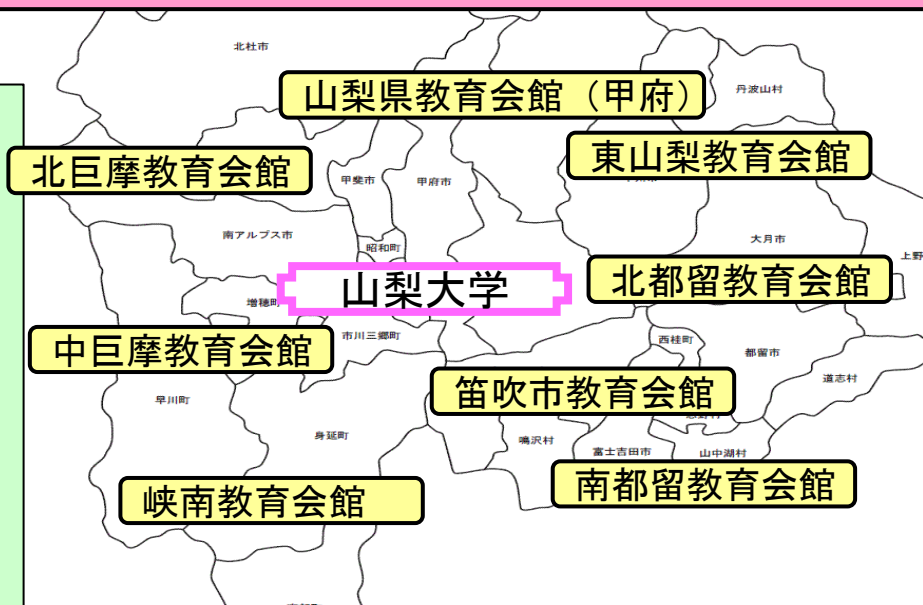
北杜市

山梨県教育会館（甲府）

丹波山村

東山梨教育会館

北巨摩教育会館

甲斐市

甲府市

南アルプス市

昭和町

大月市

上野

山梨大学

北都留教育会館

増穂町

中巨摩教育会館

市川三郷町

西桂町

都留市

早川町

笛吹市教育会館

道志村

身延町

鳴沢村

富士吉田市

山中湖村

南都留教育会館

峡南教育会館